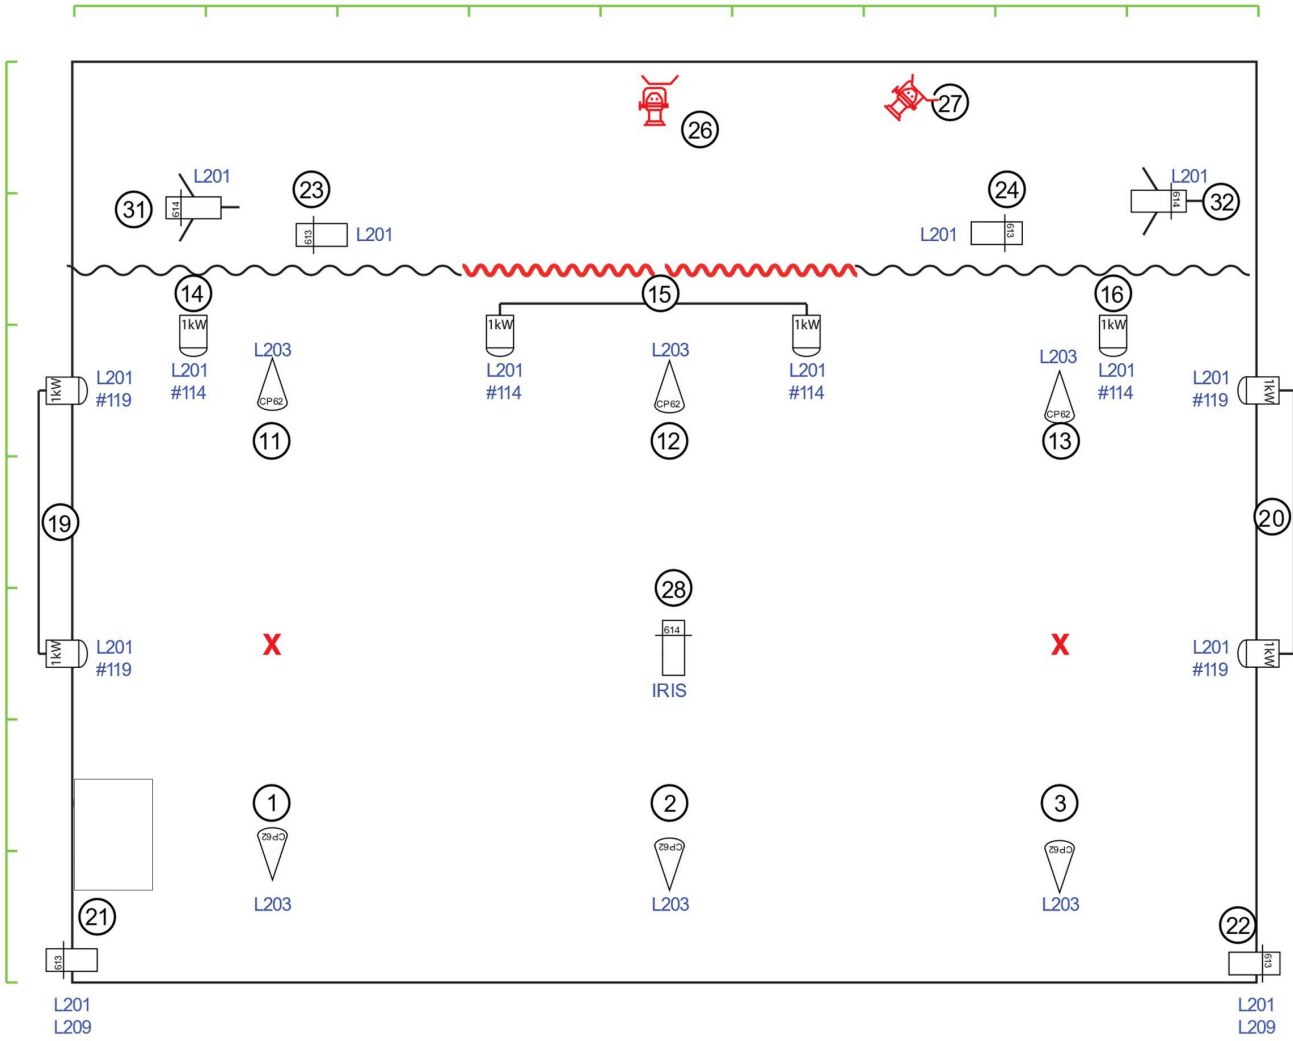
26
27

L201
31
614
23
613
L201
24
L201
613
L201
614
32

14
1kW
L201
#114
15
1kW
L201
#114
1kW
L201
#114
16
1kW
L201
#114

L203
CP62
11
L203
CP62
12
L203
CP62
13

1kW
L201
#119
19
1kW
L201
#119

1kW
L201
#119
20
1kW
L201
#119

28
614
IRIS

X
X

1
CP62
L203
2
CP62
L203
3
CP62
L203

21
613
L201
L209

22
613
L201
L209